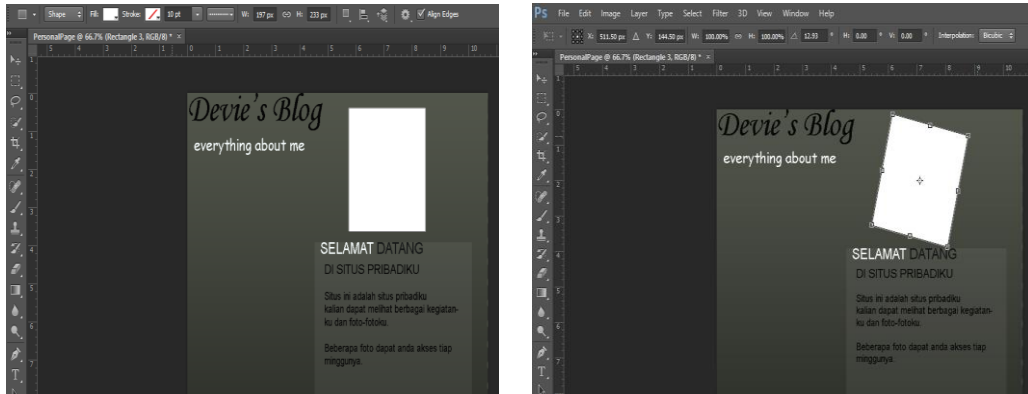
Shape Fill: Stroke: 10 pt W: 197 px H: 233 px Align Edges

PersonalPage @ 66.7% (Rectangle 3, RGB/8) * ×

Devie's Blog

everything about me

SELAMAT DATANG

DI SITUS PRIBADIKU

Situs ini adalah situs pribadiku kalian dapat melihat berbagai kegiatanku dan foto-fotoku.

Beberapa foto dapat anda akses tiap minggunya.

Ps File Edit Image Layer Type Select Filter 3D View Window Help

X: 511.50 px Y: 144.50 px W: 100.00% H: 100.00% 12.93 ° H: 0.00 ° V: 0.00 ° Interpolation: Bicubic

PersonalPage @ 66.7% (Rectangle 3, RGB/8) * ×

Devie's Blog

everything about me

SELAMAT DATANG

DI SITUS PRIBADIKU

Situs ini adalah situs pribadiku kalian dapat melihat berbagai kegiatanku dan foto-fotoku.

Beberapa foto dapat anda akses tiap minggunya.